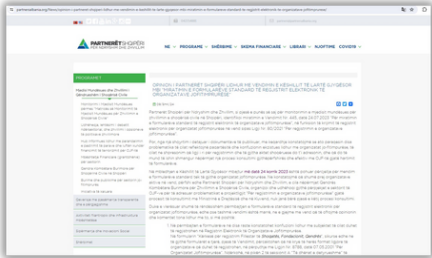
partneriteta.org/lajme/opinion-i-partneret-shqiperi-lidhur-me-vendimin-e-keshillit-te-larte-gjyqesor-per-miratimin-e-formularit-standard-te-regjistrit-elektronik-te-organizatave-jofitimprurese

PARTNERËT SHQIPËRI
PËR NDRYSHIM DHE ZHVILLIM

NE  PROGRAME  SHËRBIME  SKEMA FINANCIARE  LAJME  BURIME  COVID19

OPINION I PARTNERËT SHQIPËRI LIDHUR ME VENDIMIN E KËSHILLIT TË LARTË GJYQËSOR PËR "MIRATIMIN E FORMULARIT STANDARD TË REGJISTRIT ELEKTRONIK TË ORGANIZATAVE JOFITIMPRURËSE"

PROGRAMET

Mjedisi Mundësues dhe Zhvillim i Qëndrueshëm i Shoqërisë Civile

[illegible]

Partnerët Shqipëri për Ndryshim dhe Zhvillim, si pjesë e punës së saj për monitorimin e mjedisit mundësues për zhvillimin e shoqërisë civile në Shqipëri, identifikoi miratimin e Vendimit të KLGJ-së, datë 26.07.2022 "Për miratimin e formularit standard të regjistrit elektronik të organizatave jofitimprurëse", në funksion të krijimit të regjistrit elektronik për organizatat jofitimprurëse në vend sipas Ligjit Nr. 80/2021 "Për regjistrimin e organizatave jofitimprurëse".

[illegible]